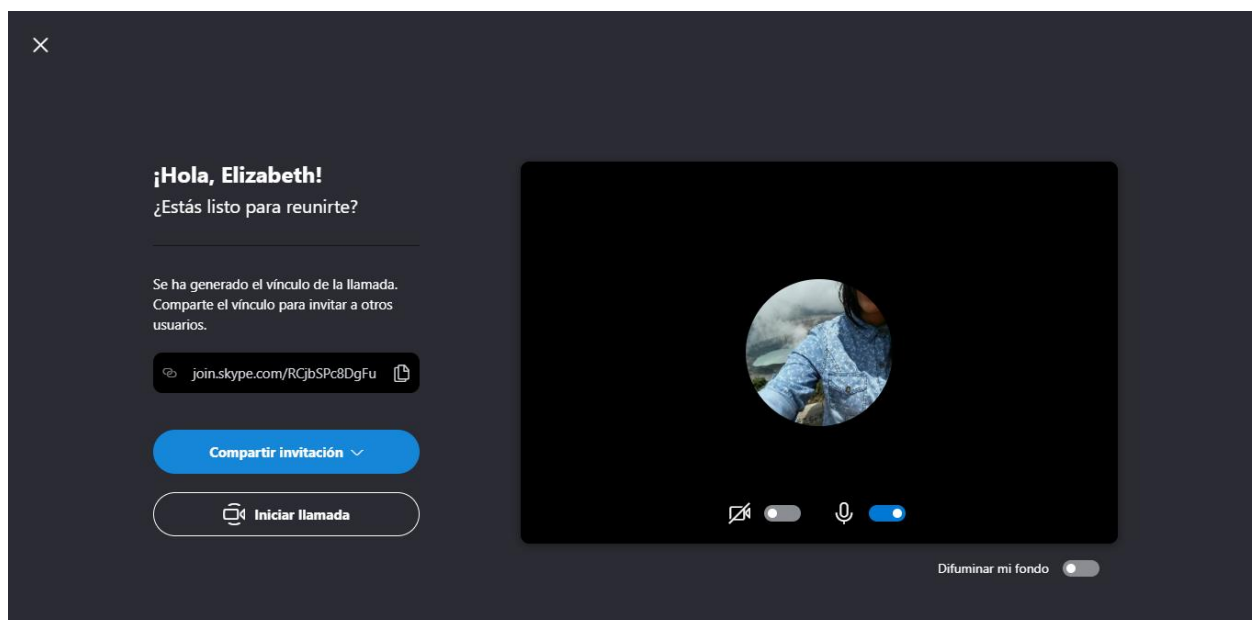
¡Hola, Elizabeth!
¿Estás listo para reunirte?

Se ha generado el vínculo de la llamada. Comparte el vínculo para invitar a otros usuarios.

join.skype.com/RCjbSPc8DgFu

Compartir invitación

Iniciar llamada

Difuminar mi fondo